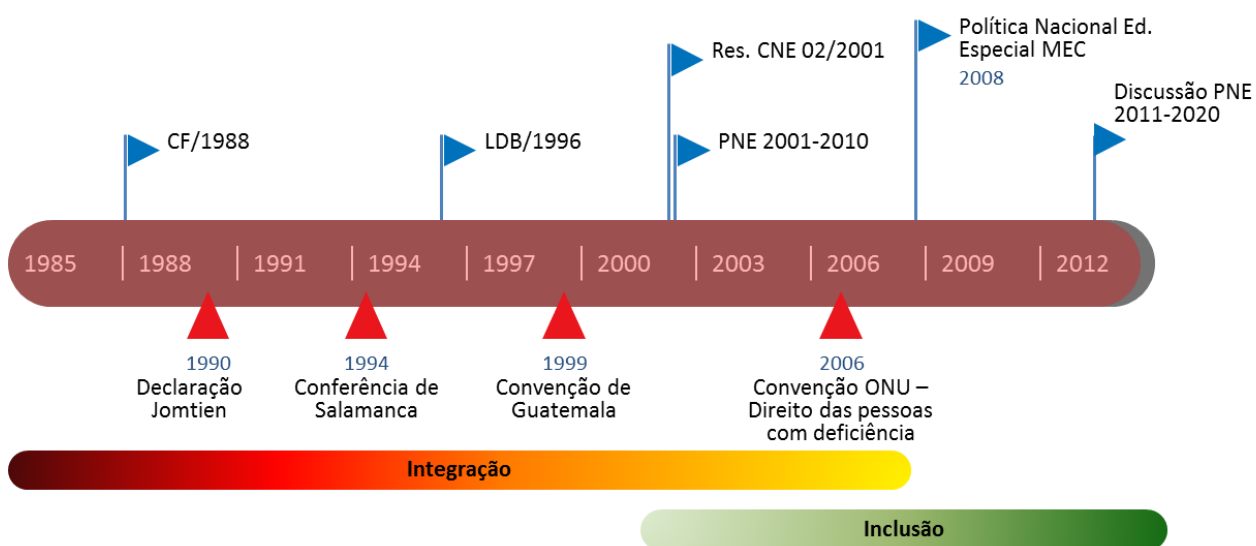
Política Nacional Ed. Especial MEC
2008

Res. CNE 02/2001

Discussão PNE 2011-2020

CF/1988

LDB/1996

PNE 2001-2010

1985 | 1988 | 1991 | 1994 | 1997 | 2000 | 2003 | 2006 | 2009 | 2012

1990
Declaração Jomtien

1994
Conferência de Salamanca

1999
Convenção de Guatemala

2006
Convenção ONU – Direito das pessoas com deficiência

Integração

Inclusão